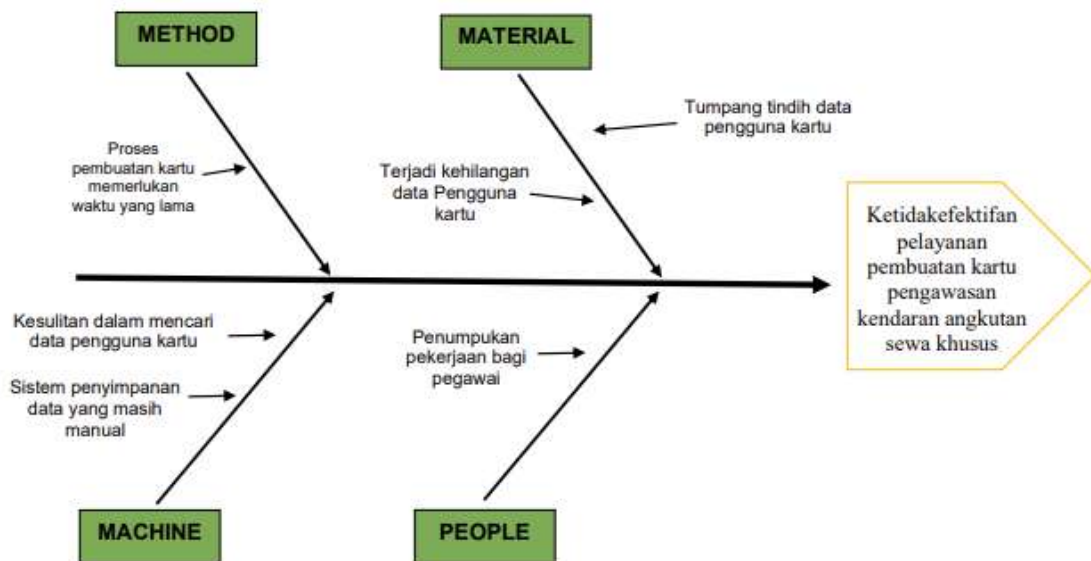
METHOD

MATERIAL

Proses pembuatan kartu memerlukan waktu yang lama

Tumpang tindih data pengguna kartu

Terjadi kehilangan data Pengguna kartu

Ketidakefektifan pelayanan pembuatan kartu pengawasan kendaran angkutan sewa khusus

Kesulitan dalam mencari data pengguna kartu

Sistem penyimpanan data yang masih manual

Penumpukan pekerjaan bagi pegawai

MACHINE

PEOPLE